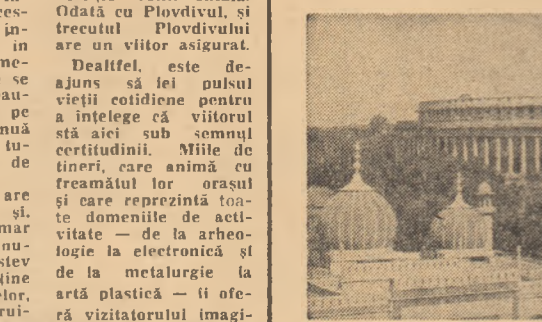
ces- în- in me- se au- pe nuă tu- de

are şi. mar nu- stev ţine elor, rui-

Odată cu Plovdivul, şi trecutul Plovdivului are un viitor asigurat.

Dealtfel, este deajuns să iei pulsul vieţii cotidiene pentru a înţelege că viitorul stă aici sub semnul certitudinii. Miile de tineri, care animă cu freamătul lor oraşul şi care reprezintă toate domeniile de activitate — de la arheologie la electronică şi de la metalurgie la artă plastică — îi oferă vizitatorului imagi-